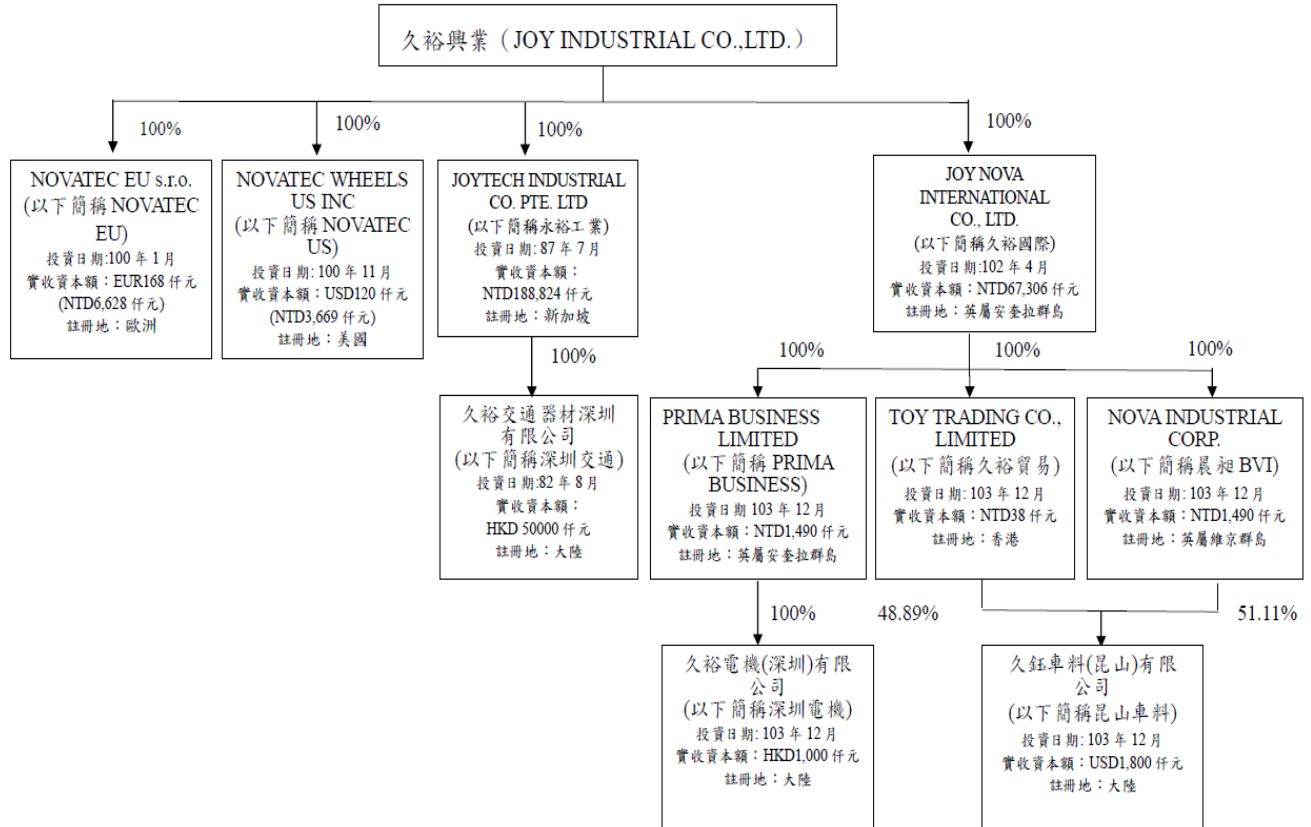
久裕興業（JOY INDUSTRIAL CO.,LTD.）

100%

NOVATEC EU s.r.o.
(以下簡稱 NOVATEC EU)
投資日期:100 年 1 月
實收資本額：EUR168 仟元
(NTD6,628 仟元)
註冊地：歐洲

100%

NOVATEC WHEELS US INC
(以下簡稱 NOVATEC US)
投資日期:100 年 11 月
實收資本額：USD120 仟元
(NTD3,669 仟元)
註冊地：美國

100%

JOYTECH INDUSTRIAL CO. PTE. LTD
(以下簡稱永裕工業)
投資日期:87 年 7 月
實收資本額：
NTD188,824 仟元
註冊地：新加坡

100%

久裕交通器材深圳有限公司
(以下簡稱深圳交通)
投資日期:82 年 8 月
實收資本額：
HKD 50000 仟元
註冊地：大陸

100%

JOY NOVA INTERNATIONAL CO., LTD.
(以下簡稱久裕國際)
投資日期:102 年 4 月
實收資本額：NTD67,306 仟元
註冊地：英屬安奎拉群島

100%

PRIMA BUSINESS LIMITED
(以下簡稱 PRIMA BUSINESS)
投資日期 103 年 12 月
實收資本額：NTD1,490 仟元
註冊地：英屬安奎拉群島

100%

TOY TRADING CO., LIMITED
(以下簡稱久裕貿易)
投資日期：103 年 12 月
實收資本額：NTD38 仟元
註冊地：香港

100%

NOVA INDUSTRIAL CORP.
(以下簡稱晨昶 BVI)
投資日期：103 年 12 月
實收資本額：NTD1,490 仟元
註冊地：英屬維京群島

100%

久裕電機(深圳)有限公司
(以下簡稱深圳電機)
投資日期：103 年 12 月
實收資本額：HKD1,000 仟元
註冊地：大陸

48.89%

51.11%

久鈺車料(昆山)有限公司
(以下簡稱昆山車料)
投資日期：103 年 12 月
實收資本額：USD1,800 仟元
註冊地：大陸